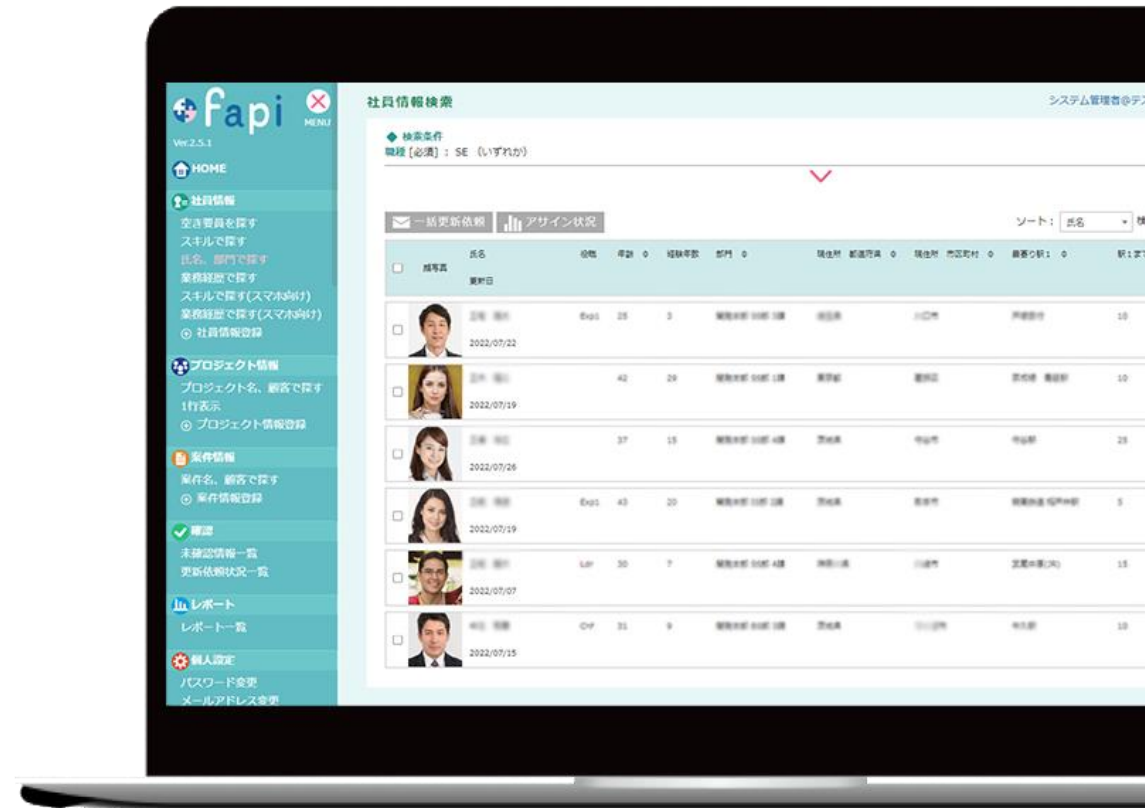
fapi
MENU
Ver.2.5.1
HOME
社員情報
空き要員を探す
スキルで探す
氏名、部門で探す
業務経歴で探す
スキルで探す(スマホ向け)
業務経歴で探す(スマホ向け)
⊕ 社員情報登録
プロジェクト情報
プロジェクト名、顧客で探す
1行表示
⊕ プロジェクト情報登録
案件情報
案件名、顧客で探す
⊕ 案件情報登録
確認
未確認情報一覧
更新依頼状況一覧
レポート
レポート一覧
個人設定
パスワード変更
メールアドレス変更

社員情報検索
システム管理者@テ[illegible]
◆ 検索条件
職種 [必須] : SE (いずれか)

一括更新依頼 アサイン状況
ソート: 氏名

| | 顔写真 | 氏名 更新日 | 役職 | 年齢 | 経験年数 | 部門 | 現住所 都道府県 | 現住所 市区町村 | 最寄り駅1 | 駅1まで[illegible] |
|---|---|---|---|---|---|---|---|---|---|---|
| | | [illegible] 2022/07/22 | Exp1 | 25 | 3 | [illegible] | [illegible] | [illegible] | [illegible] | 10 |
| | | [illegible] 2022/07/19 | | 42 | 29 | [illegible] | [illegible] | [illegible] | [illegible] | 10 |
| | | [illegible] 2022/07/26 | | 37 | 15 | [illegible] | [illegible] | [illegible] | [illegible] | 25 |
| | | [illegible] 2022/07/19 | Exp1 | 43 | 20 | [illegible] | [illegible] | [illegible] | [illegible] | 5 |
| | | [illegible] 2022/07/07 | Ldr | 30 | 7 | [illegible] | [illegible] | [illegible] | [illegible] | 15 |
| | | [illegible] 2022/07/15 | Off | 31 | 9 | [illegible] | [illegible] | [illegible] | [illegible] | 10 |